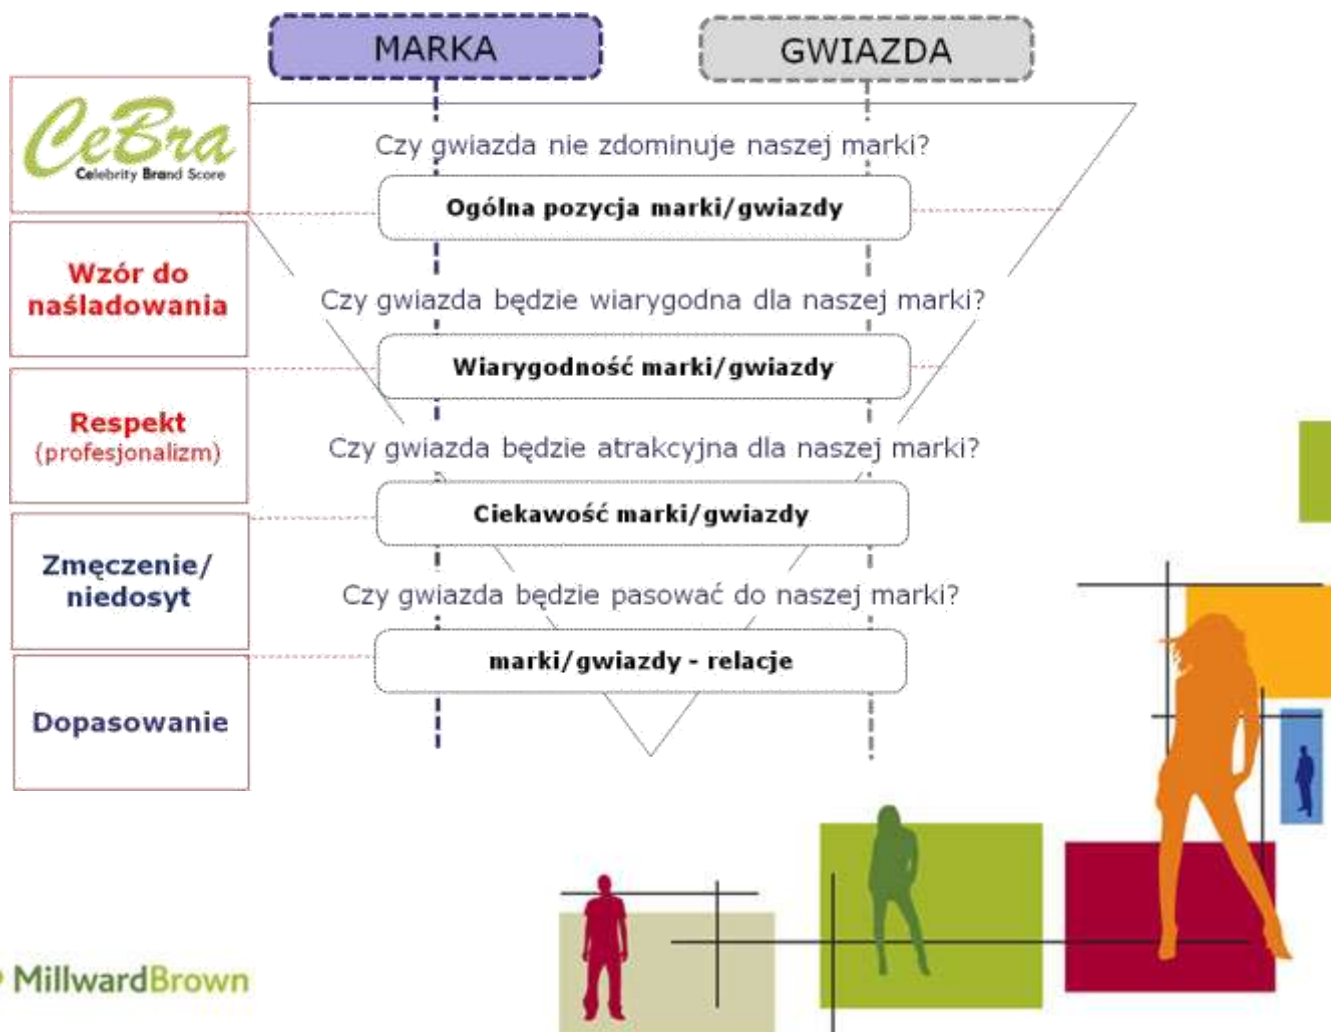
MARKA

GWIAZDA

CeBra
Celebrity Brand Score

Czy gwiazda nie zdominuje naszej marki?

Ogólna pozycja marki/gwiazdy

Wzór do naśladowania

Czy gwiazda będzie wiarygodna dla naszej marki?

Wiarygodność marki/gwiazdy

Respekt (profesjonalizm)

Czy gwiazda będzie atrakcyjna dla naszej marki?

Ciekawość marki/gwiazdy

Zmęczenie/ niedosyt

Czy gwiazda będzie pasować do naszej marki?

marki/gwiazdy - relacje

Dopasowanie

MillwardBrown